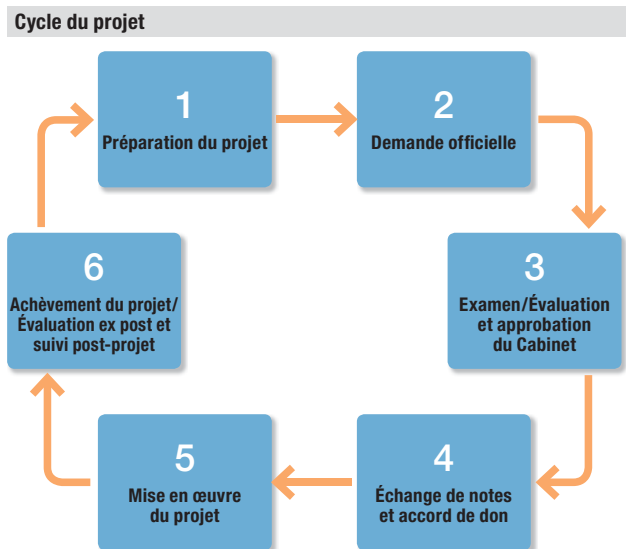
Cycle du projet

1
Préparation du projet

2
Demande officielle

3
Examen/Évaluation et approbation du Cabinet

4
Échange de notes et accord de don

5
Mise en œuvre du projet

6
Achèvement du projet/ Évaluation ex post et suivi post-projet